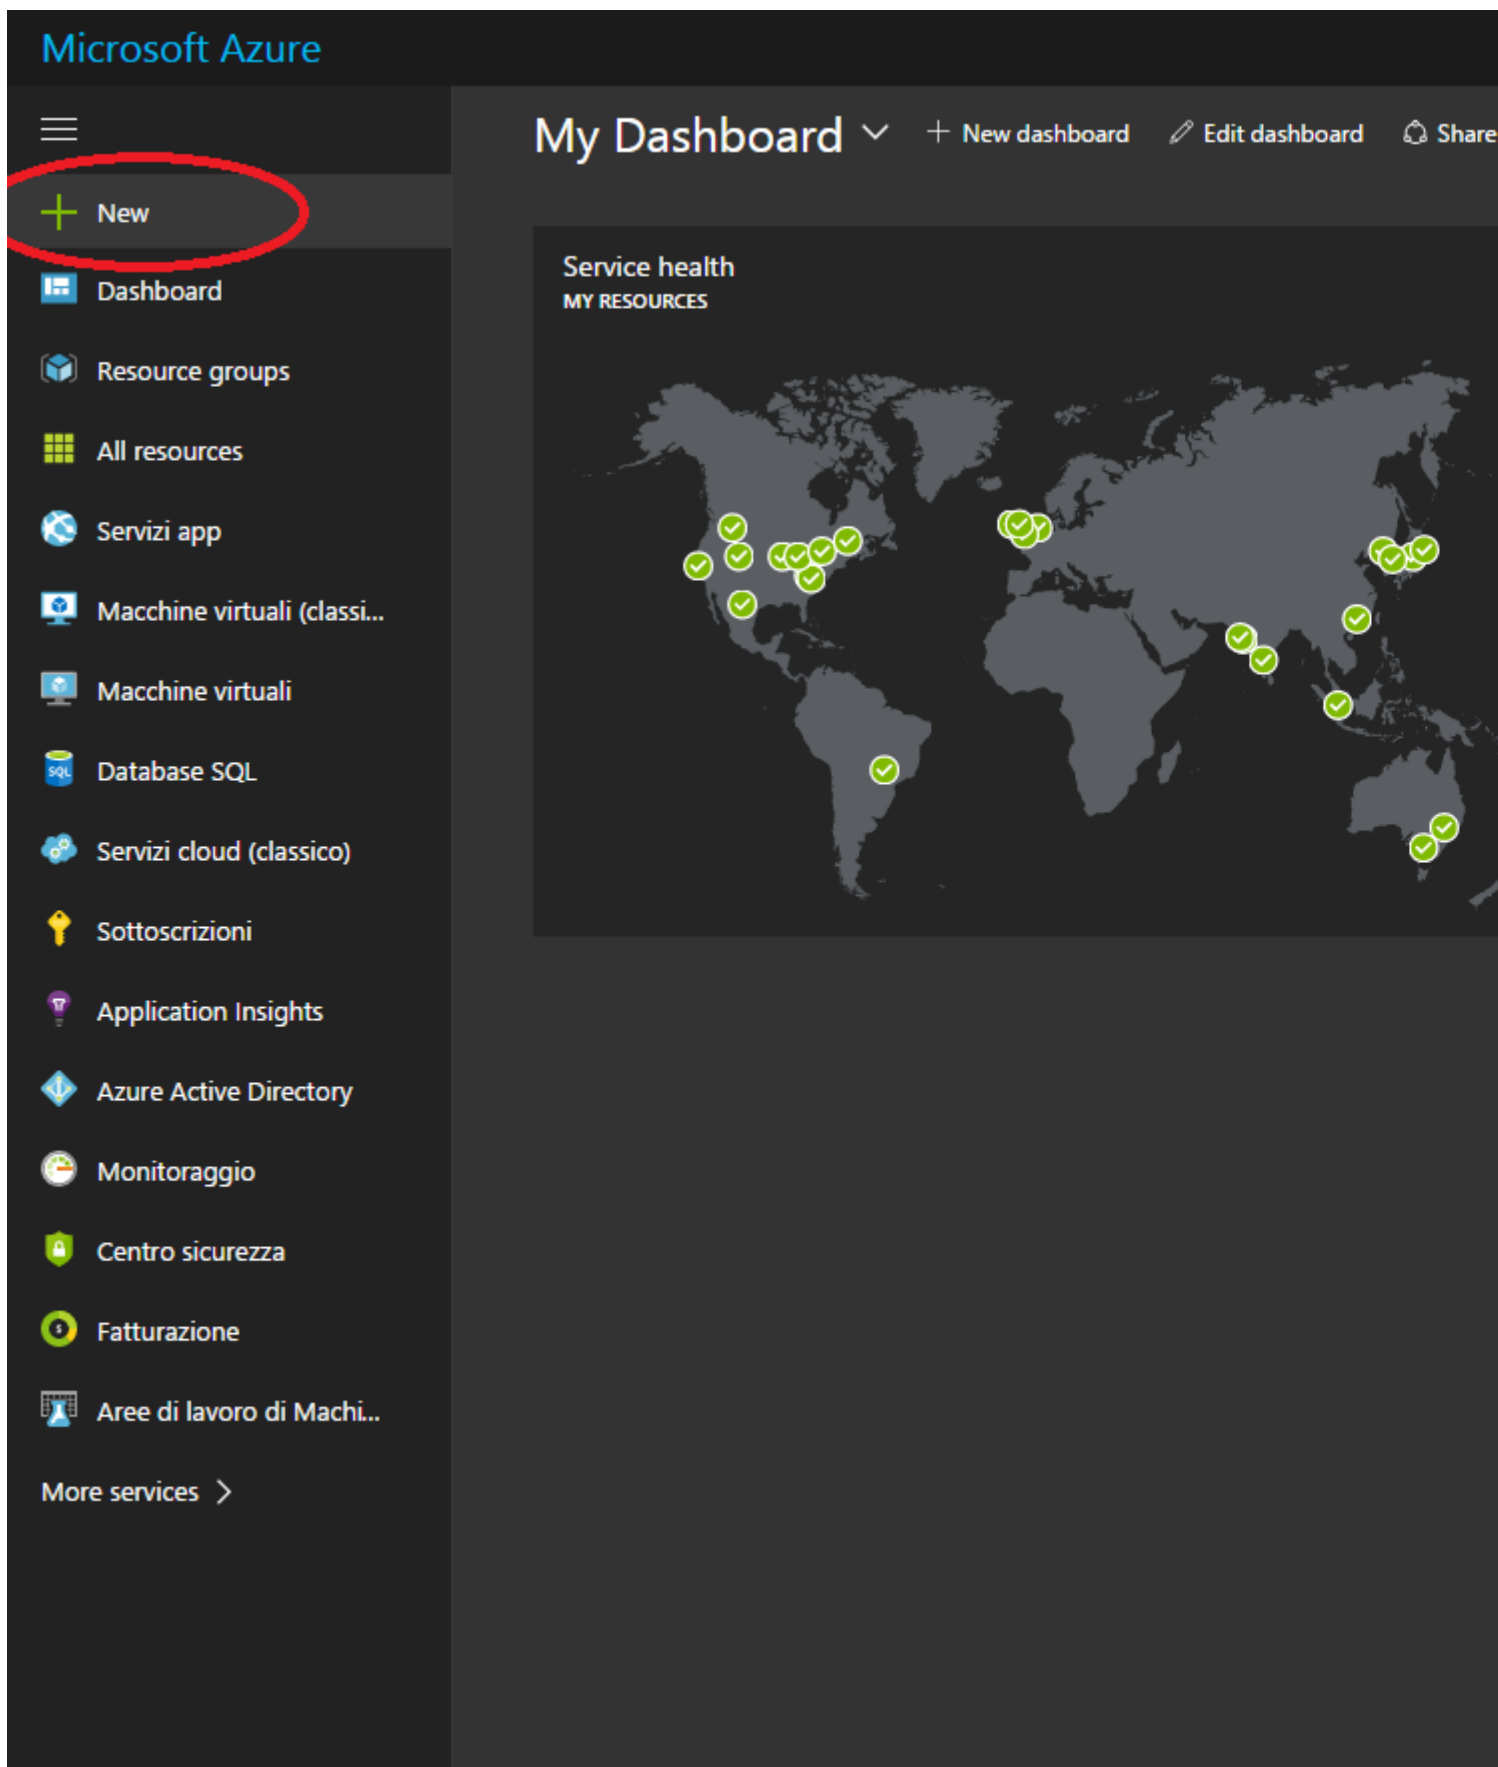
Microsoft Azure

New
Dashboard
Resource groups
All resources
Servizi app
Macchine virtuali (classi...
Macchine virtuali
Database SQL
Servizi cloud (classico)
Sottoscrizioni
Application Insights
Azure Active Directory
Monitoraggio
Centro sicurezza
Fatturazione
Aree di lavoro di Machi...
More services >

My Dashboard
+ New dashboard
Edit dashboard
Share

Service health
MY RESOURCES